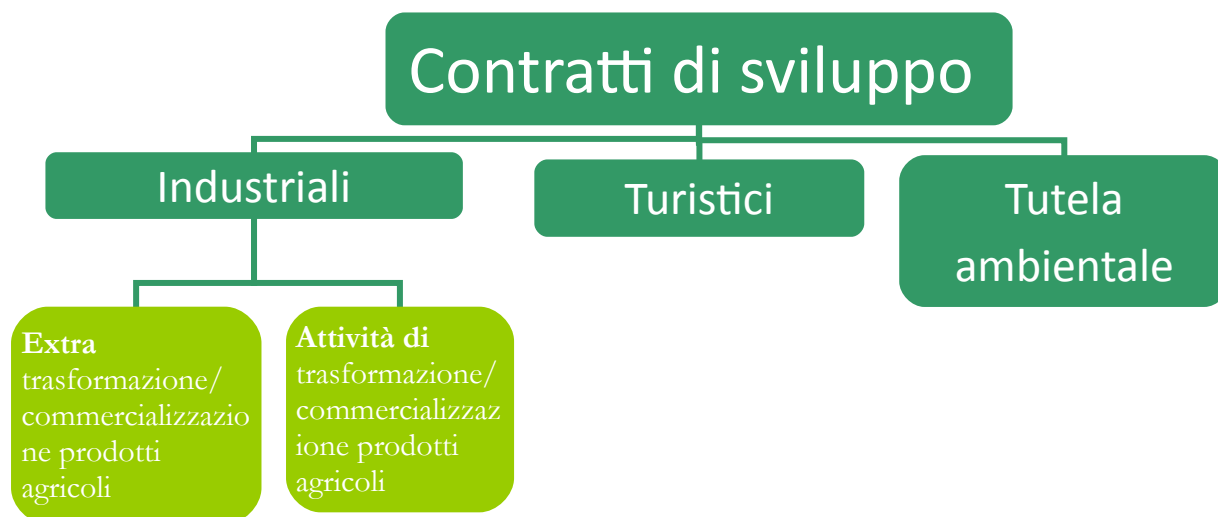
Contratti di sviluppo

Industriali

Turistici

Tutela ambientale

**Extra** trasformazione/ commercializzazione prodotti agricoli

**Attività di** trasformazione/ commercializzazione prodotti agricoli